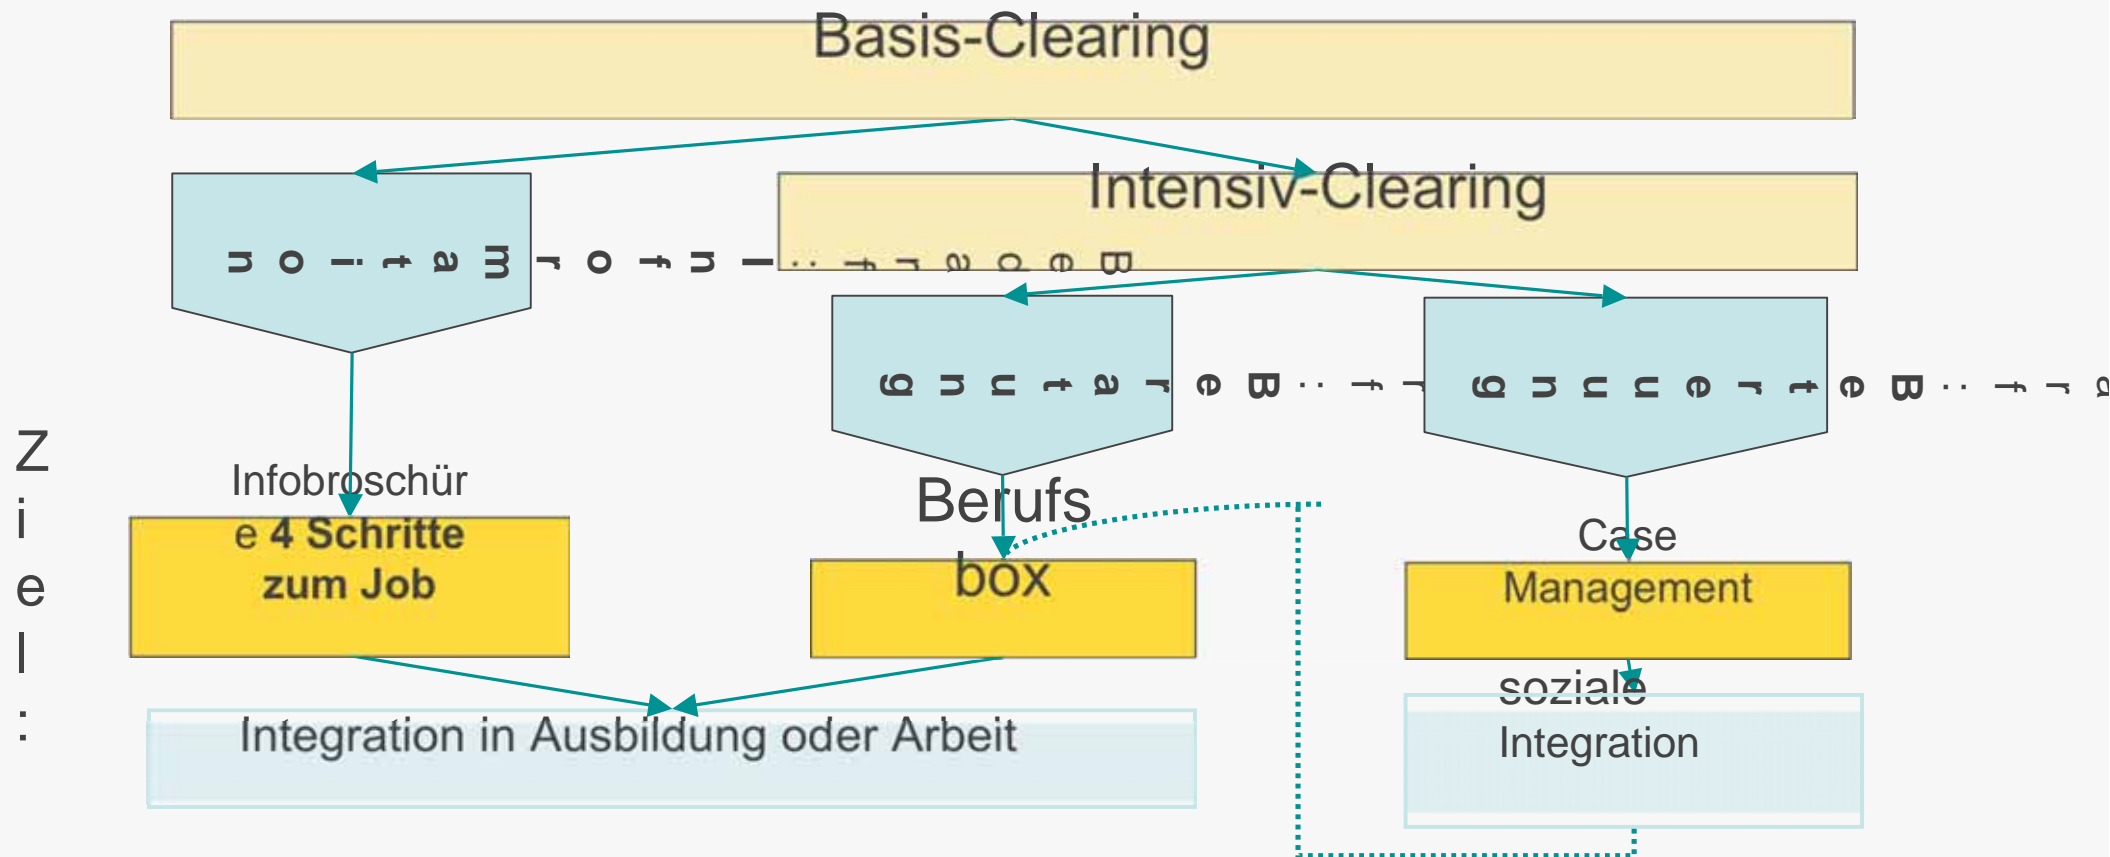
Basis-Clearing

Intensiv-Clearing

Bedarf: Information

Bedarf: Beratung

Bedarf: Betreuung

Ziel:

Infobroschüre 4 Schritte zum Job

Berufsbox

Case Management

Integration in Ausbildung oder Arbeit

soziale Integration